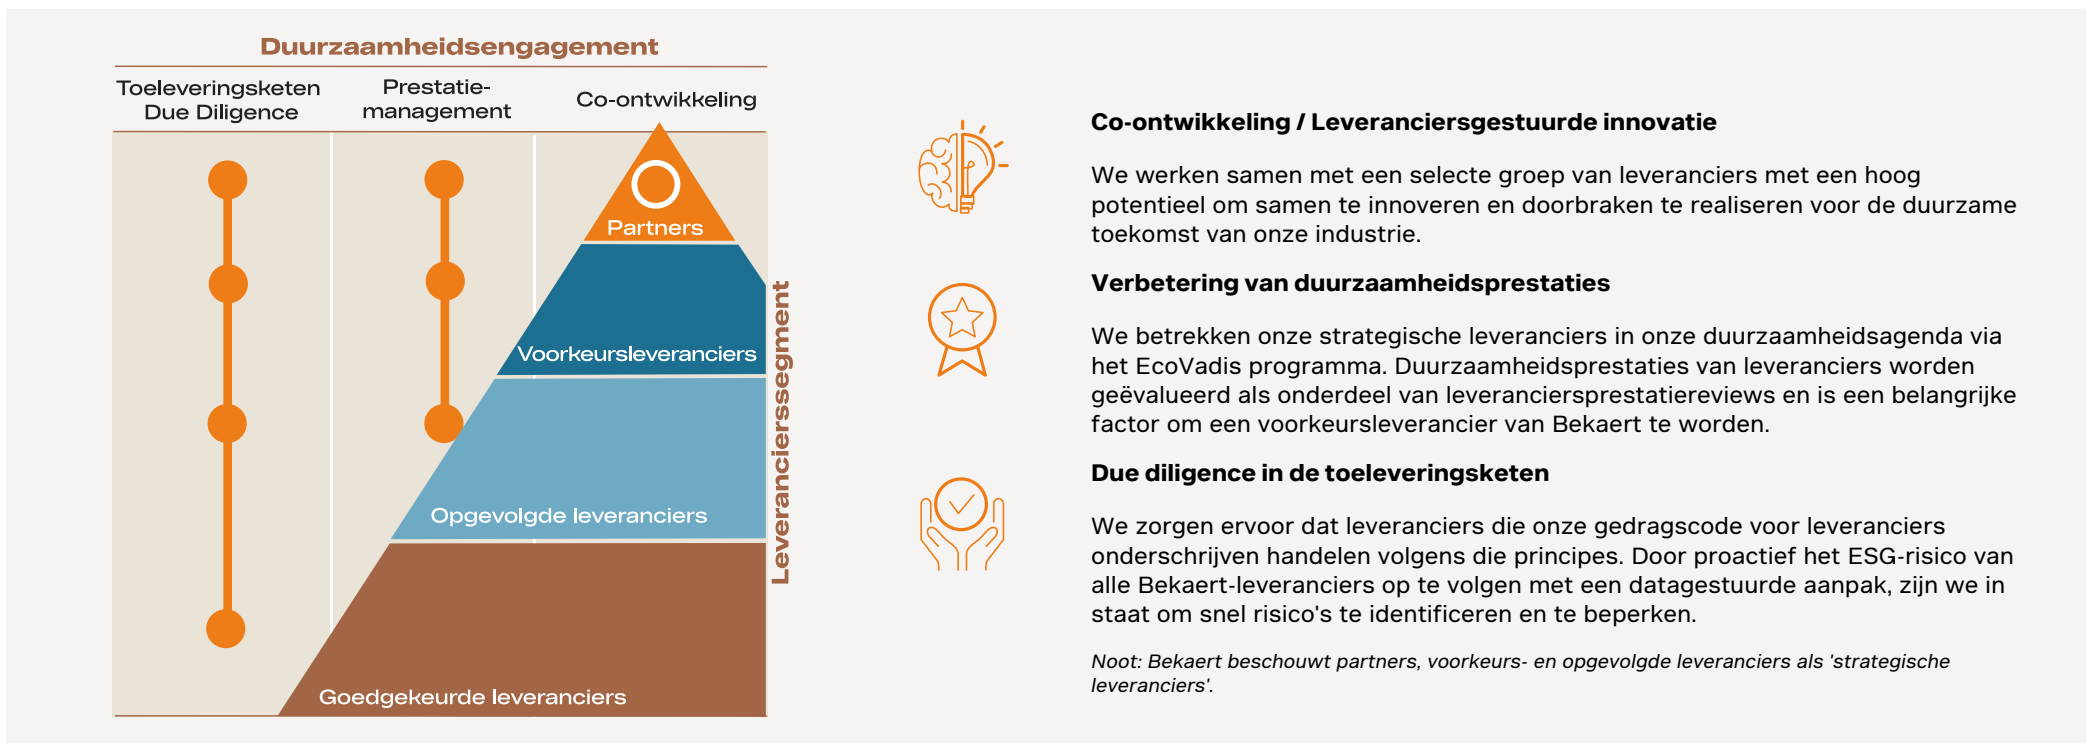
Duurzaamheidsengagement

Toeleveringsketen Due Diligence

Prestatiemanagement

Co-ontwikkeling

Partners

Voorkeursleveranciers

Opgevolgde leveranciers

Goedgekeurde leveranciers

Leverancierssegment

Co-ontwikkeling / Leveranciersgestuurde innovatie

We werken samen met een selecte groep van leveranciers met een hoog potentieel om samen te innoveren en doorbraken te realiseren voor de duurzame toekomst van onze industrie.

Verbetering van duurzaamheidsprestaties

We betrekken onze strategische leveranciers in onze duurzaamheidsagenda via het EcoVadis programma. Duurzaamheidsprestaties van leveranciers worden geëvalueerd als onderdeel van leveranciersprestatiereviews en is een belangrijke factor om een voorkeursleverancier van Bekaert te worden.

Due diligence in de toeleveringsketen

We zorgen ervoor dat leveranciers die onze gedragscode voor leveranciers onderschrijven handelen volgens die principes. Door proactief het ESG-risico van alle Bekaert-leveranciers op te volgen met een datagestuurde aanpak, zijn we in staat om snel risico's te identificeren en te beperken.

Noot: Bekaert beschouwt partners, voorkeurs- en opgevolgde leveranciers als 'strategische leveranciers'.